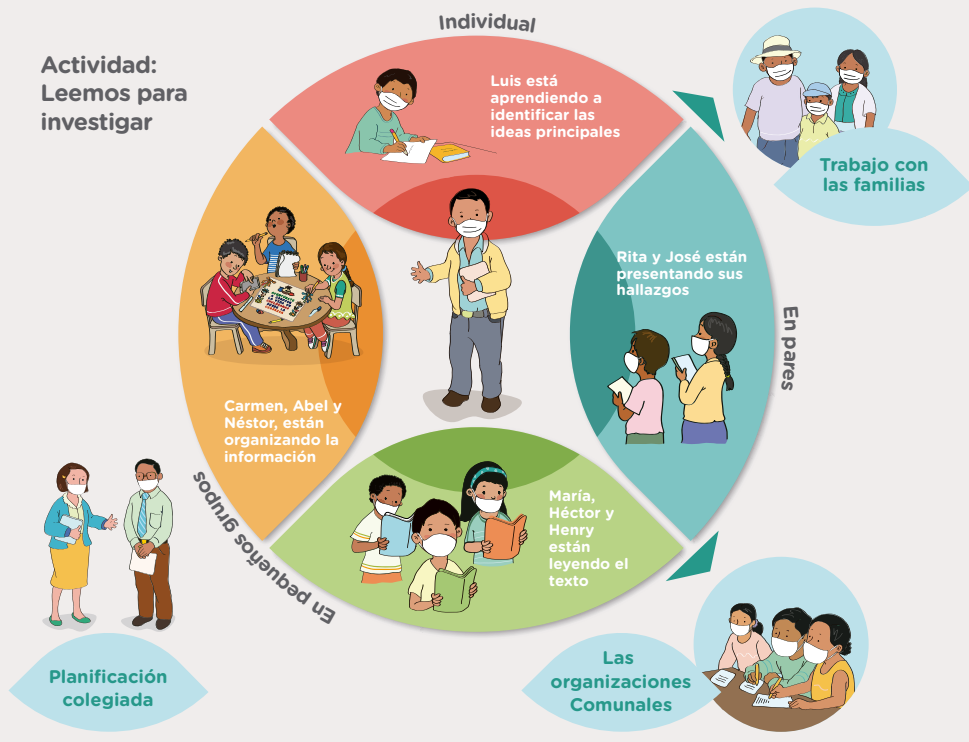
Actividad: Leemos para investigar

Individual

Luis está aprendiendo a identificar las ideas principales

Trabajo con las familias

Rita y José están presentando sus hallazgos

En pares

Carmen, Abel y Néstor, están organizando la información

En pequeños grupos

María, Héctor y Henry están leyendo el texto

Planificación colegiada

Las organizaciones Comunales